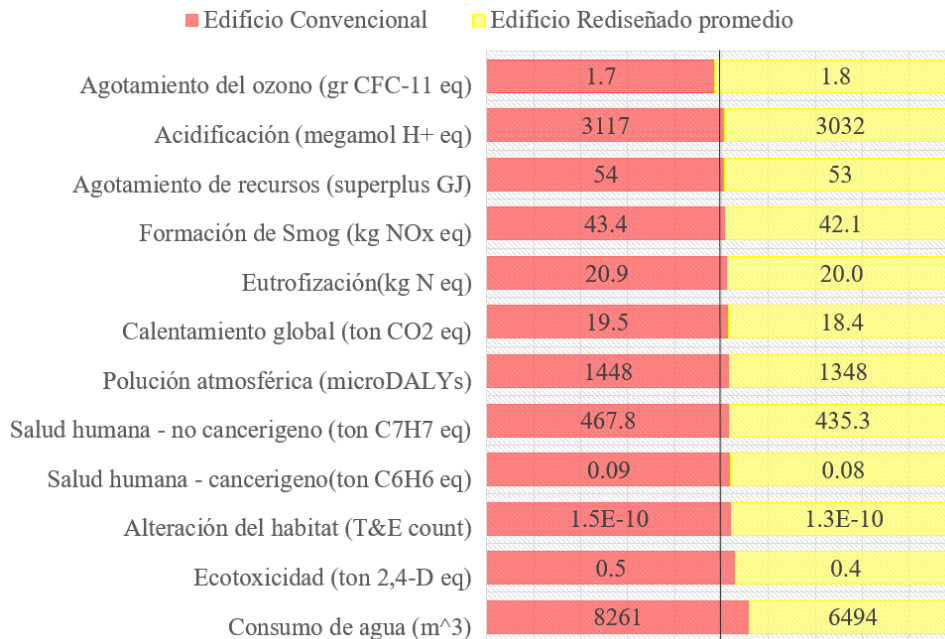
Edificio Convencional Edificio Rediseñado promedio

Agotamiento del ozono (gr CFC-11 eq) 1.7 1.8

Acidificación (megamol H+ eq) 3117 3032

Agotamiento de recursos (superplus GJ) 54 53

Formación de Smog (kg NOx eq) 43.4 42.1

Eutrofización(kg N eq) 20.9 20.0

Calentamiento global (ton CO2 eq) 19.5 18.4

Polución atmosférica (microDALYs) 1448 1348

Salud humana - no cancerigeno (ton C7H7 eq) 467.8 435.3

Salud humana - cancerigeno(ton C6H6 eq) 0.09 0.08

Alteración del habitat (T&E count) 1.5E-10 1.3E-10

Ecotoxicidad (ton 2,4-D eq) 0.5 0.4

Consumo de agua (m^3) 8261 6494